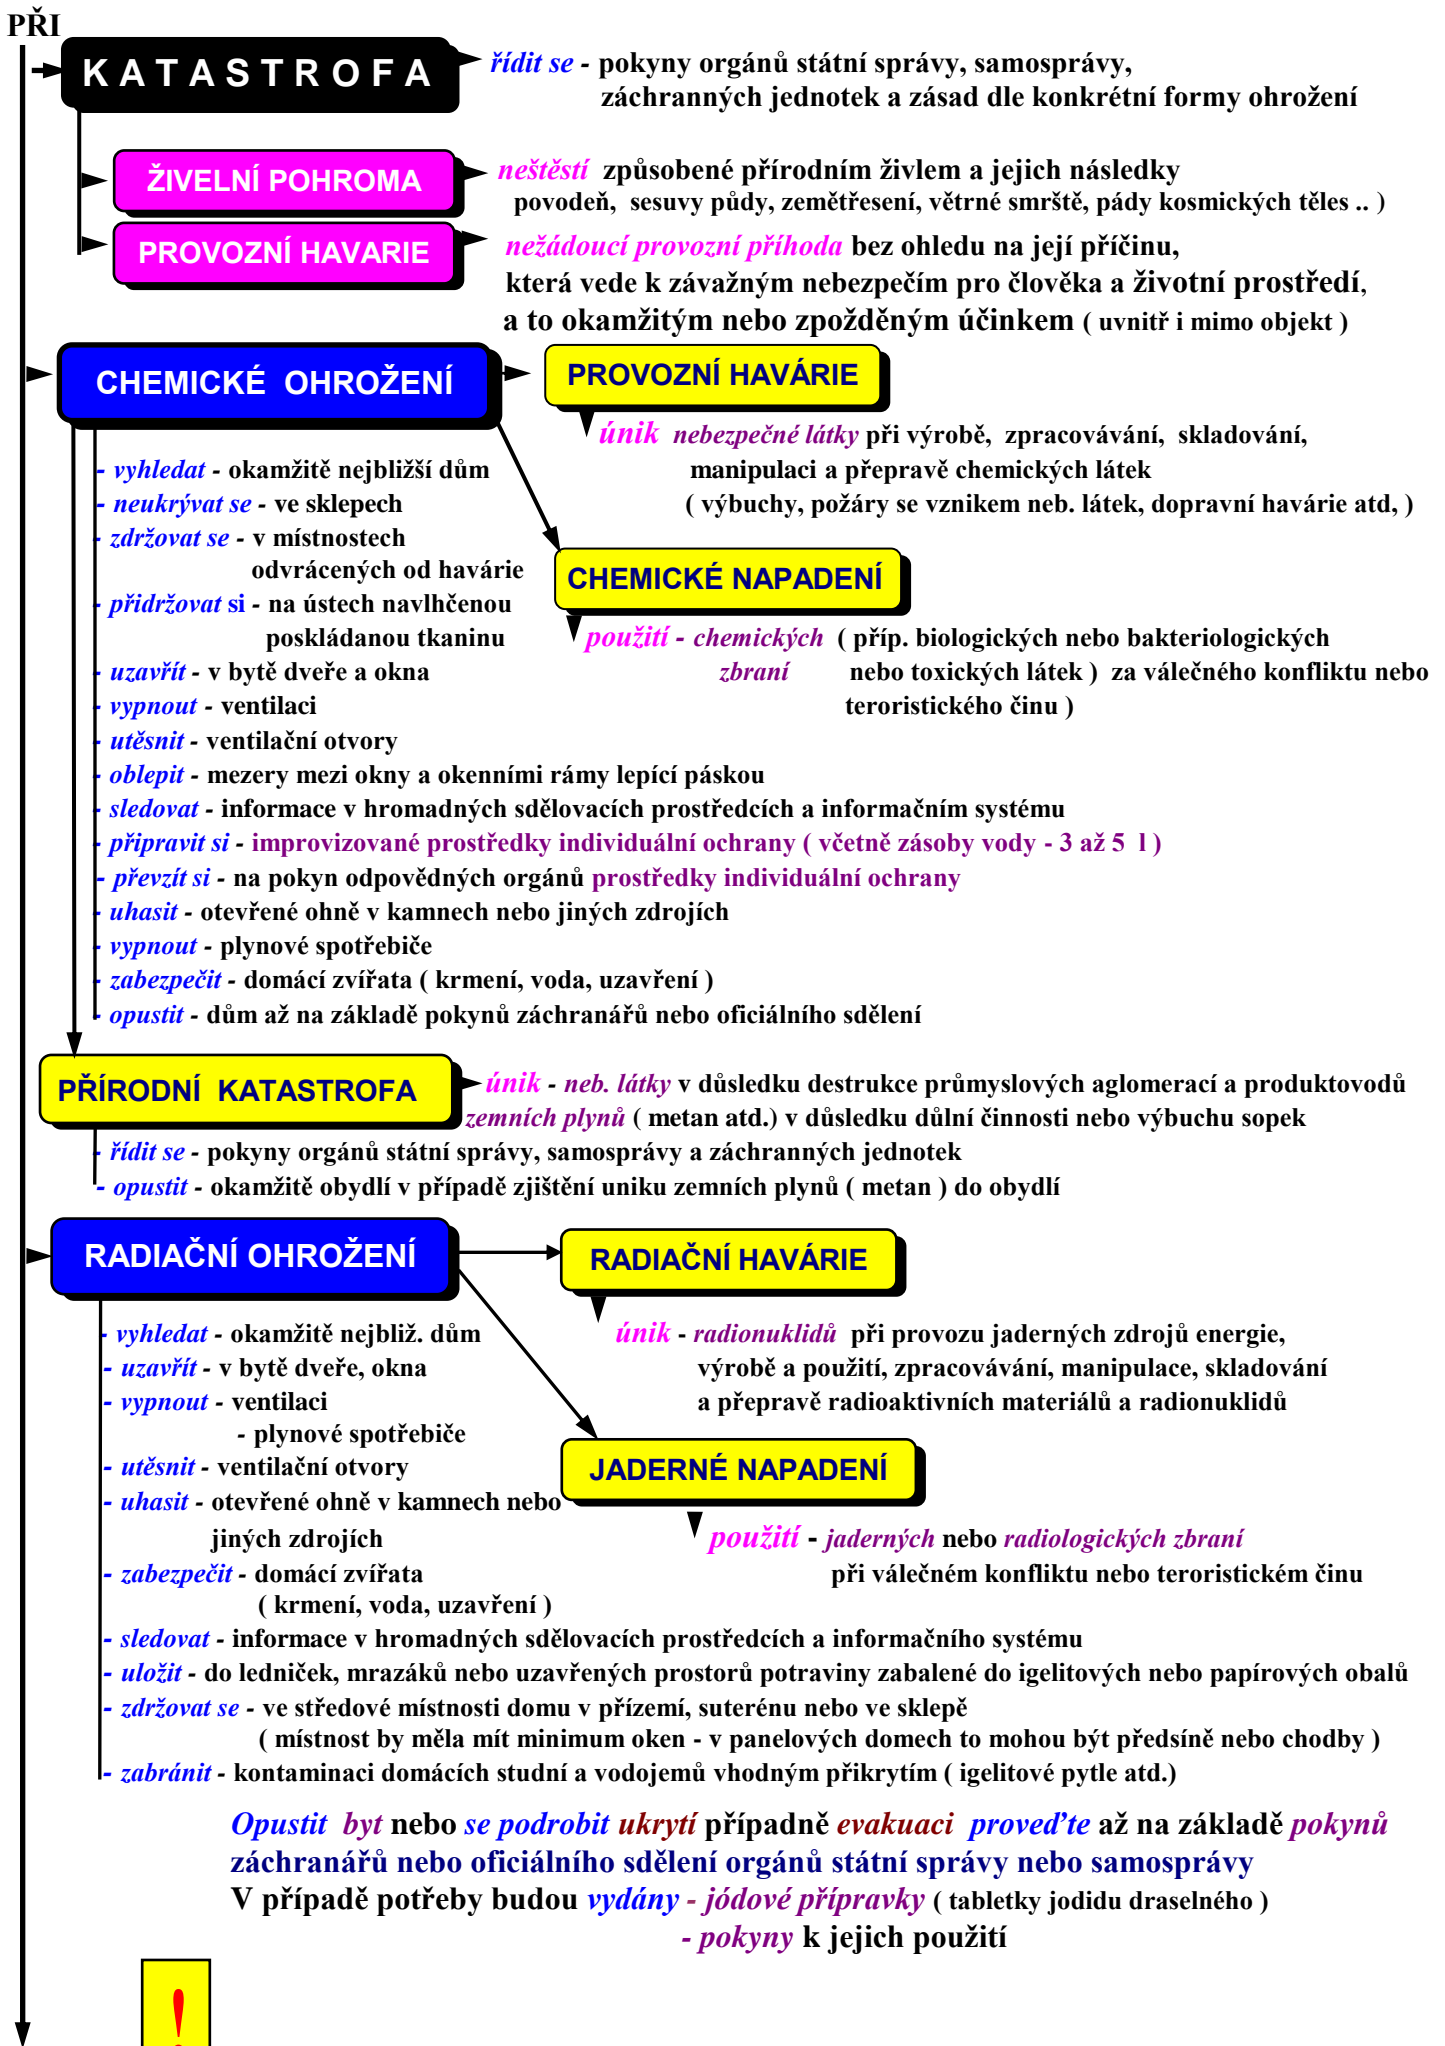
PŘI

KATASTROFA

řídit se - pokyny orgánů státní správy, samosprávy, záchranných jednotek a zásad dle konkrétní formy ohrožení

ŽIVELNÍ POHROMA

neštěstí způsobené přírodním živlem a jejich následky povodeň, sesuvy půdy, zemětřesení, větrné smrště, pády kosmických těles .. )

PROVOZNÍ HAVARIE

nežádoucí provozní příhoda bez ohledu na její příčinu, která vede k závažným nebezpečím pro člověka a životní prostředí, a to okamžitým nebo zpožděným účinkem ( uvnitř i mimo objekt )

CHEMICKÉ OHROŽENÍ

PROVOZNÍ HAVÁRIE

únik nebezpečné látky při výrobě, zpracovávání, skladování, manipulaci a přepravě chemických látek ( výbuchy, požáry se vznikem neb. látek, dopravní havárie atd, )

- vyhledat - okamžitě nejbližší dům
- neukrývat se - ve sklepech
- zdržovat se - v místnostech odvrácených od havárie
- přidržovat si - na ústech navlhčenou poskládanou tkaninu
- uzavřít - v bytě dveře a okna
- vypnout - ventilaci
- utěsnit - ventilační otvory
- oblepit - mezery mezi okny a okenními rámy lepící páskou
- sledovat - informace v hromadných sdělovacích prostředcích a informačním systému
- připravit si - improvizované prostředky individuální ochrany ( včetně zásoby vody - 3 až 5 l )
- převzít si - na pokyn odpovědných orgánů prostředky individuální ochrany
- uhasit - otevřené ohně v kamnech nebo jiných zdrojích
- vypnout - plynové spotřebiče
- zabezpečit - domácí zvířata ( krmení, voda, uzavření )
- opustit - dům až na základě pokynů záchranářů nebo oficiálního sdělení

CHEMICKÉ NAPADENÍ

použití - chemických zbraní ( příp. biologických nebo bakteriologických nebo toxických látek ) za válečného konfliktu nebo teroristického činu )

PŘÍRODNÍ KATASTROFA

únik - neb. látky v důsledku destrukce průmyslových aglomerací a produktovodů zemních plynů ( metan atd.) v důsledku důlní činnosti nebo výbuchu sopek

- řídit se - pokyny orgánů státní správy, samosprávy a záchranných jednotek
- opustit - okamžitě obydlí v případě zjištění uniku zemních plynů ( metan ) do obydlí

RADIAČNÍ OHROŽENÍ

RADIAČNÍ HAVÁRIE

únik - radionuklidů při provozu jaderných zdrojů energie, výrobě a použití, zpracovávání, manipulace, skladování a přepravě radioaktivních materiálů a radionuklidů

- vyhledat - okamžitě nejbliž. dům
- uzavřít - v bytě dveře, okna
- vypnout - ventilaci - plynové spotřebiče
- utěsnit - ventilační otvory
- uhasit - otevřené ohně v kamnech nebo jiných zdrojích
- zabezpečit - domácí zvířata ( krmení, voda, uzavření )
- sledovat - informace v hromadných sdělovacích prostředcích a informačního systému
- uložit - do ledniček, mrazáků nebo uzavřených prostorů potraviny zabalené do igelitových nebo papírových obalů
- zdržovat se - ve středové místnosti domu v přízemí, suterénu nebo ve sklepě ( místnost by měla mít minimum oken - v panelových domech to mohou být předsíně nebo chodby )
- zabránit - kontaminaci domácích studní a vodojemů vhodným přikrytím ( igelitové pytle atd.)

JADERNÉ NAPADENÍ

použití - jaderných nebo radiologických zbraní při válečném konfliktu nebo teroristickém činu

Opustit byt nebo se podrobit ukrytí případně evakuaci proveďte až na základě pokynů záchranářů nebo oficiálního sdělení orgánů státní správy nebo samosprávy
V případě potřeby budou vydány - jódové přípravky ( tabletky jodidu draselného )
- pokyny k jejich použití

!